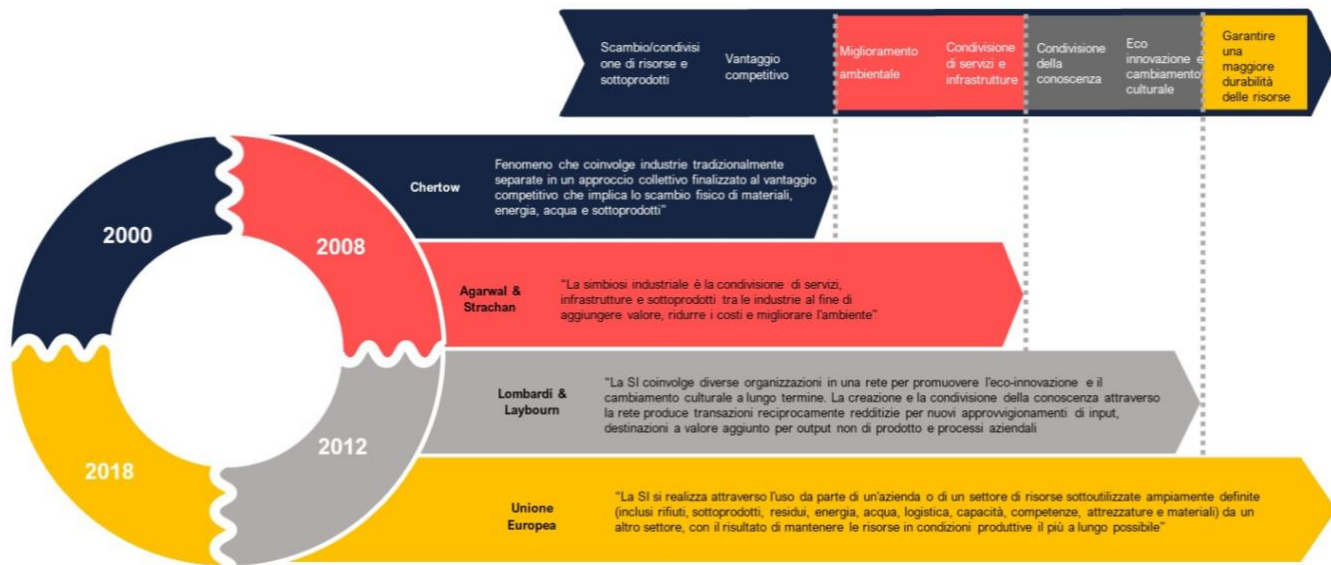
Scambio/condivisione di risorse e sottoprodotti

Vantaggio competitivo

Miglioramento ambientale

Condivisione di servizi e infrastrutture

Condivisione della conoscenza

Eco innovazione e cambiamento culturale

Garantire una maggiore durabilità delle risorse

2000

2008

2018

2012

Chertow

Fenomeno che coinvolge industrie tradizionalmente separate in un approccio collettivo finalizzato al vantaggio competitivo che implica lo scambio fisico di materiali, energia, acqua e sottoprodotti"

Agarwal & Strachan

"La simbiosi industriale è la condivisione di servizi, infrastrutture e sottoprodotti tra le industrie al fine di aggiungere valore, ridurre i costi e migliorare l'ambiente"

Lombardi & Laybourn

"La SI coinvolge diverse organizzazioni in una rete per promuovere l'eco-innovazione e il cambiamento culturale a lungo termine. La creazione e la condivisione della conoscenza attraverso la rete produce transazioni reciprocamente redditizie per nuovi approvvigionamenti di input, destinazioni a valore aggiunto per output non di prodotto e processi aziendali

Unione Europea

"La SI si realizza attraverso l'uso da parte di un'azienda o di un settore di risorse sottoutilizzate ampiamente definite (inclusi rifiuti, sottoprodotti, residui, energia, acqua, logistica, capacità, competenze, attrezzature e materiali) da un altro settore, con il risultato di mantenere le risorse in condizioni produttive il più a lungo possibile"